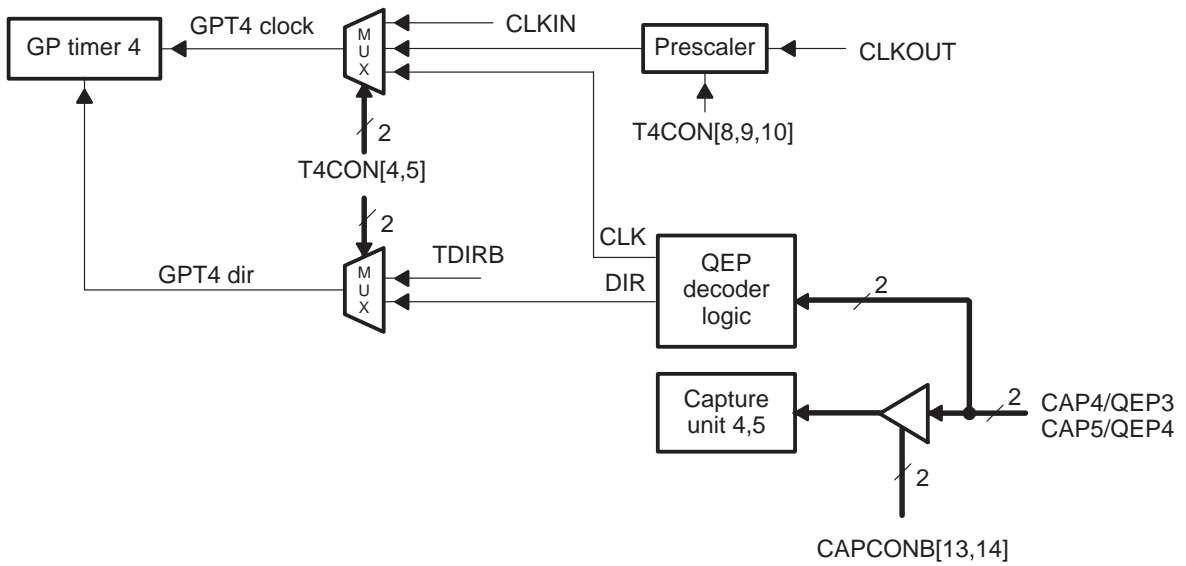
GP timer 4

GPT4 clock

M
U
X

CLKIN

Prescaler

CLKOUT

T4CON[8,9,10]

2

T4CON[4,5]

2

CLK

TDIRB

GPT4 dir

M
U
X

DIR

QEP decoder logic

2

Capture unit 4,5

2

CAP4/QEP3
CAP5/QEP4

2

CAPCONB[13,14]